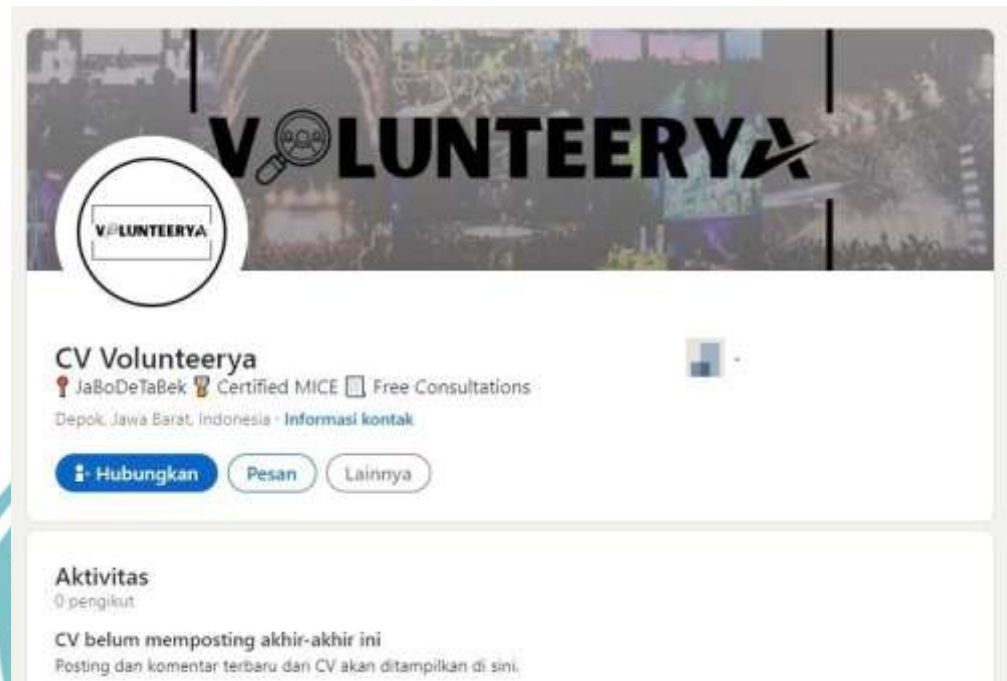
VOLUNTEERYA

VOLUNTEERYA

CV Volunteerya
JaBoDeTaBek Certified MICE Free Consultations
Depok, Jawa Barat, Indonesia · Informasi kontak

Hubungkan
Pesan
Lainnya

-

Aktivitas
0 pengikut

CV belum memposting akhir-akhir ini
Posting dan komentar terbaru dari CV akan ditampilkan di sini.